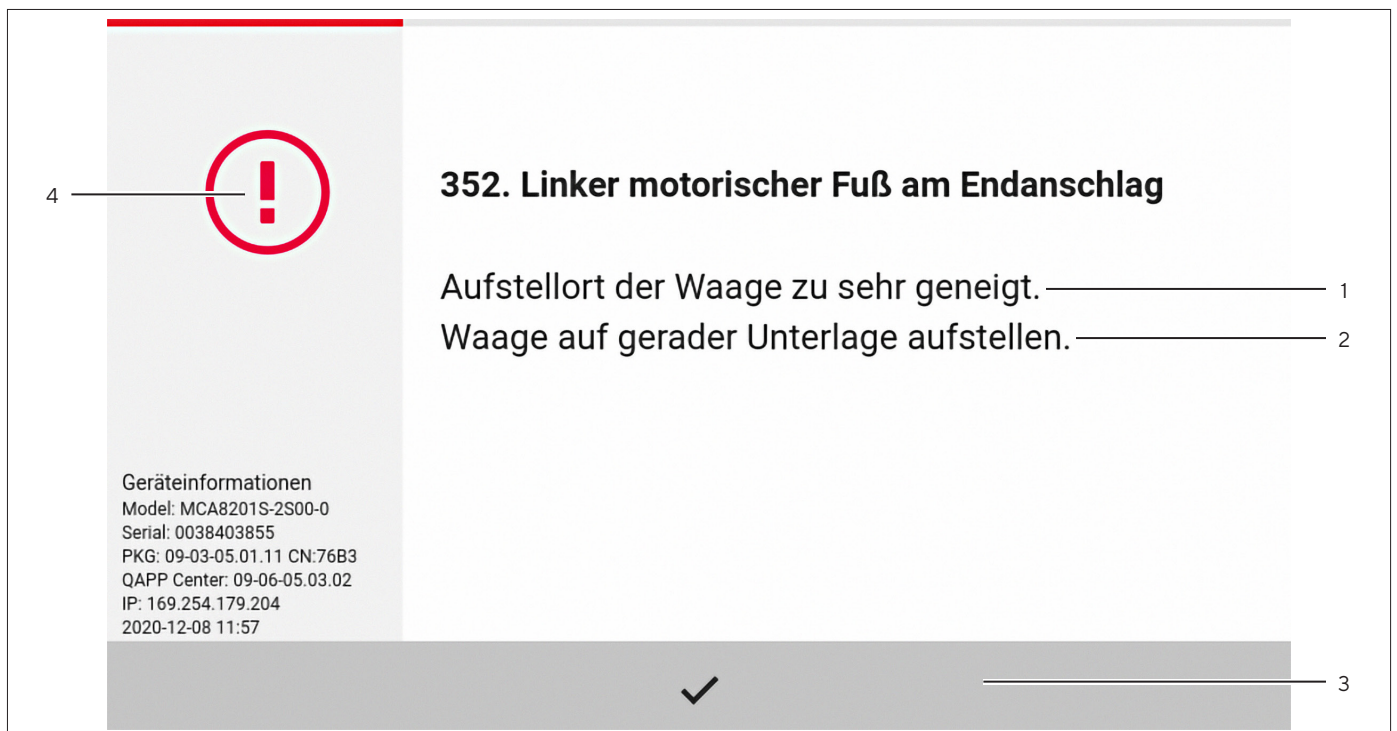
4

352. Linker motorischer Fuß am Endanschlag

Aufstellort der Waage zu sehr geneigt. 1
Waage auf gerader Unterlage aufstellen. 2

Geräteinformationen
Model: MCA8201S-2S00-0
Serial: 0038403855
PKG: 09-03-05.01.11 CN:76B3
QAPP Center: 09-06-05.03.02
IP: 169.254.179.204
2020-12-08 11:57

3